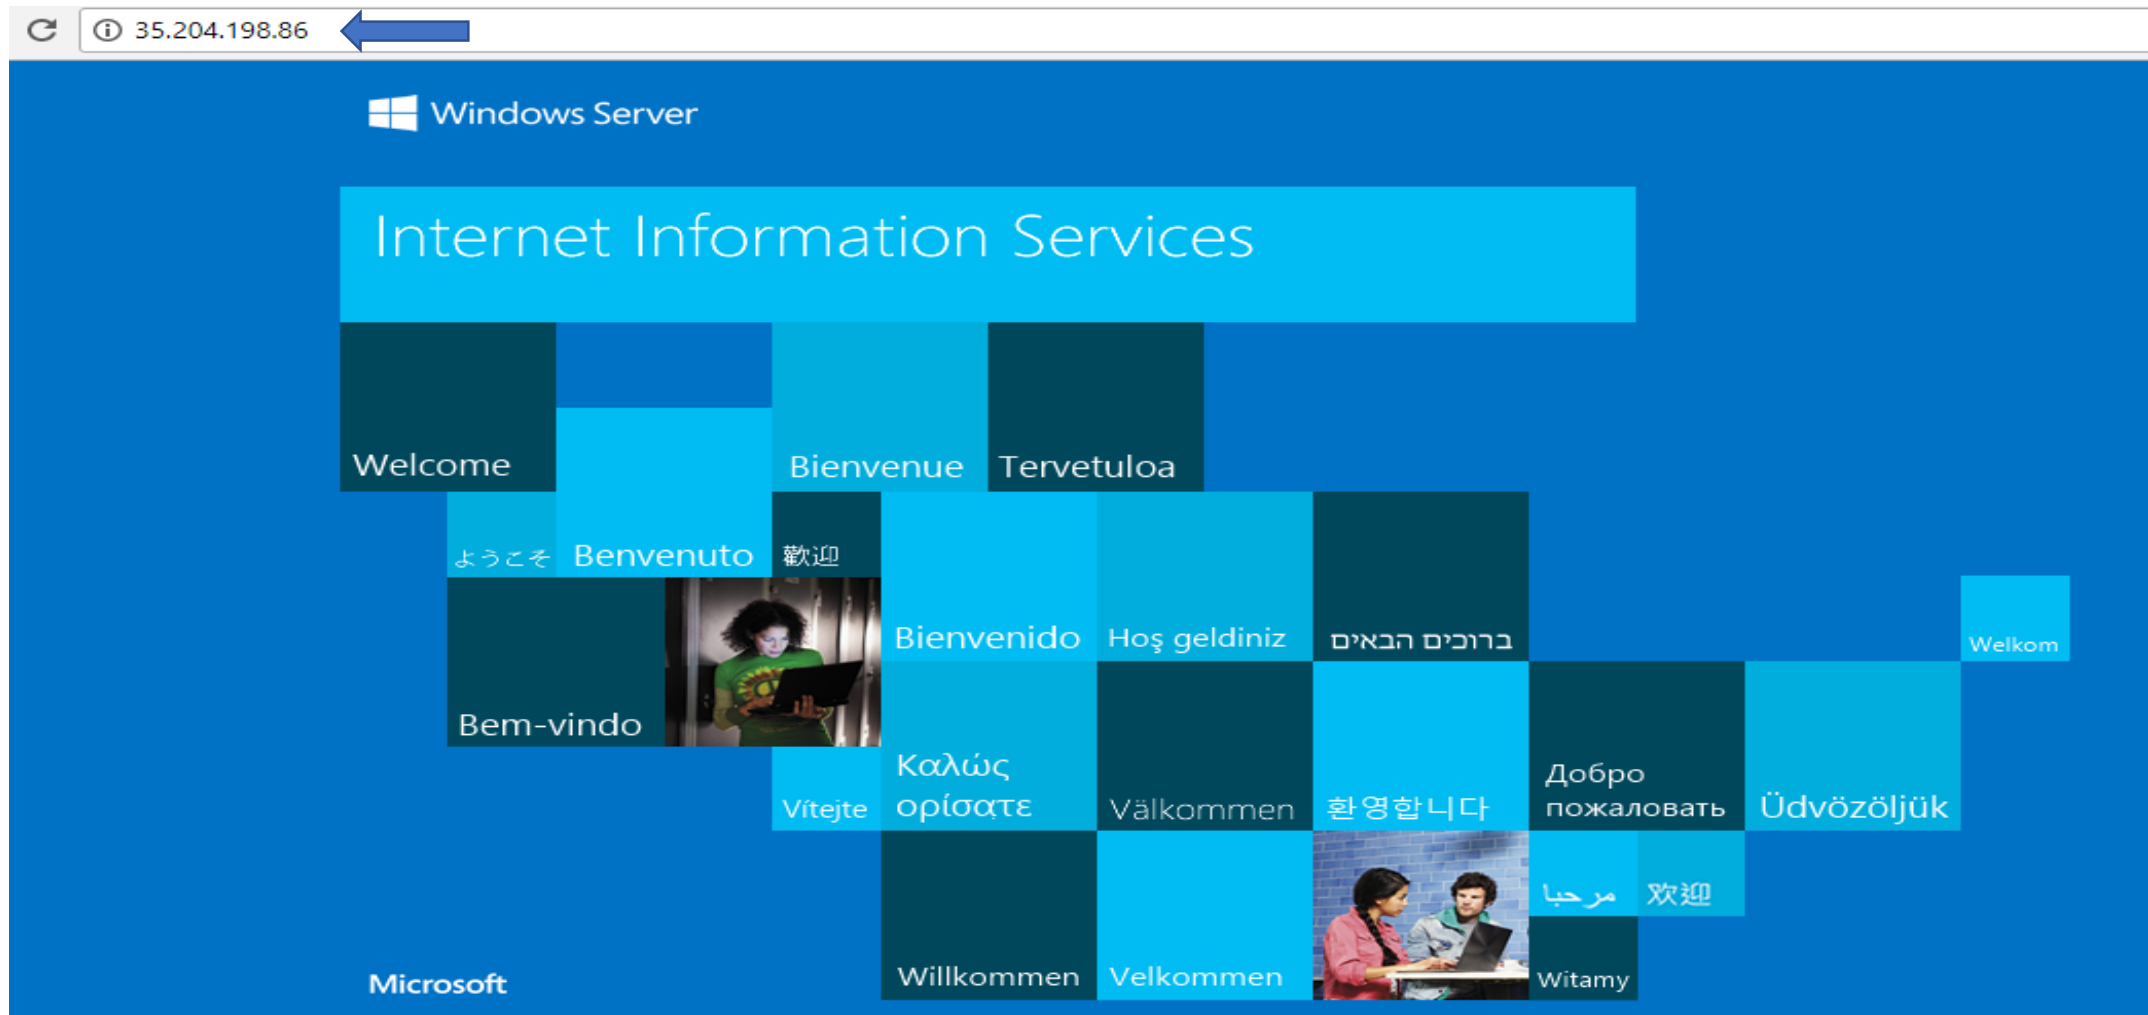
35.204.198.86

Windows Server

Internet Information Services

Welcome

Bienvenue

Tervetuloa

ようこそ

Benvenuto

歡迎

Bienvenido

Hoş geldiniz

ברוכים הבאים

Welkom

Bem-vindo

Vítejte

Καλώς ορίσατε

Välkommen

환영합니다

Добро пожаловать

Üdvözöljük

مرحبا

欢迎

Willkommen

Velkommen

Witamy

Microsoft